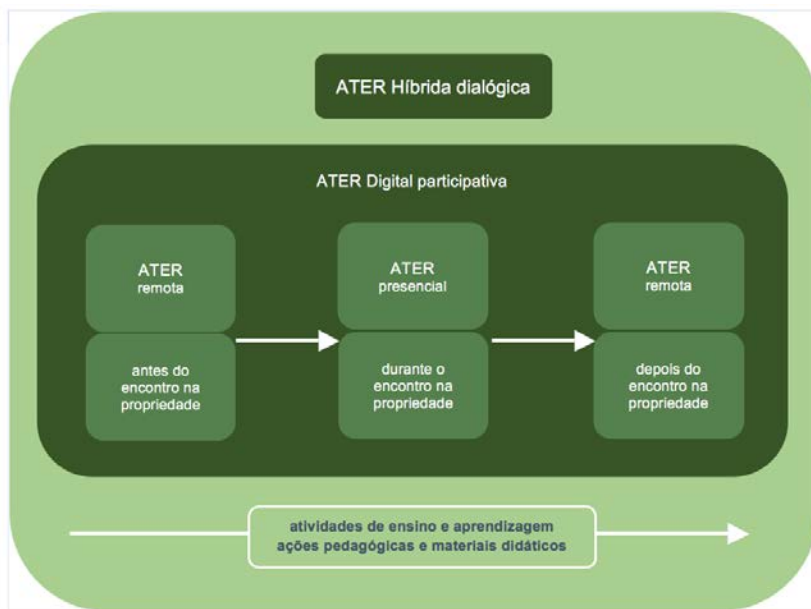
ATER Híbrida dialógica

ATER Digital participativa

ATER
remota

antes do encontro na propriedade

ATER
presencial

durante o encontro na propriedade

ATER
remota

depois do encontro na propriedade

atividades de ensino e aprendizagem
ações pedagógicas e materiais didáticos